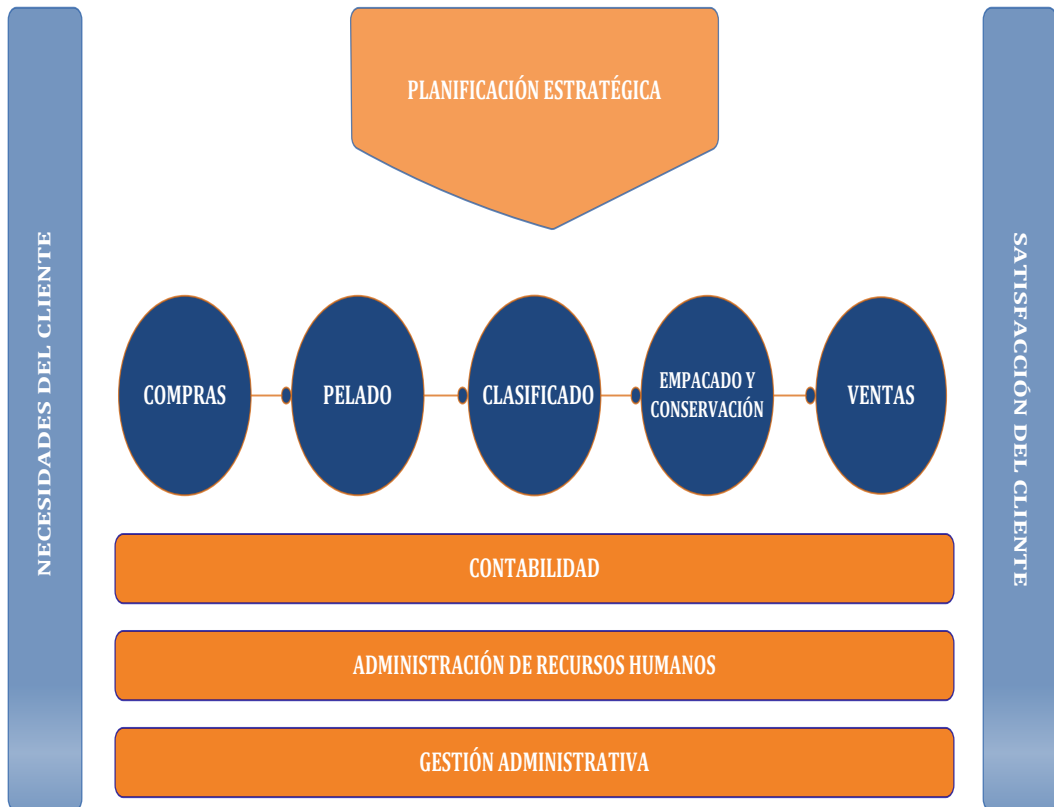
NECESIDADES DEL CLIENTE

PLANIFICACIÓN ESTRATÉGICA

COMPRAS

PELADO

CLASIFICADO

EMPACADO Y CONSERVACIÓN

VENTAS

CONTABILIDAD

ADMINISTRACIÓN DE RECURSOS HUMANOS

GESTIÓN ADMINISTRATIVA

SATISFACCIÓN DEL CLIENTE